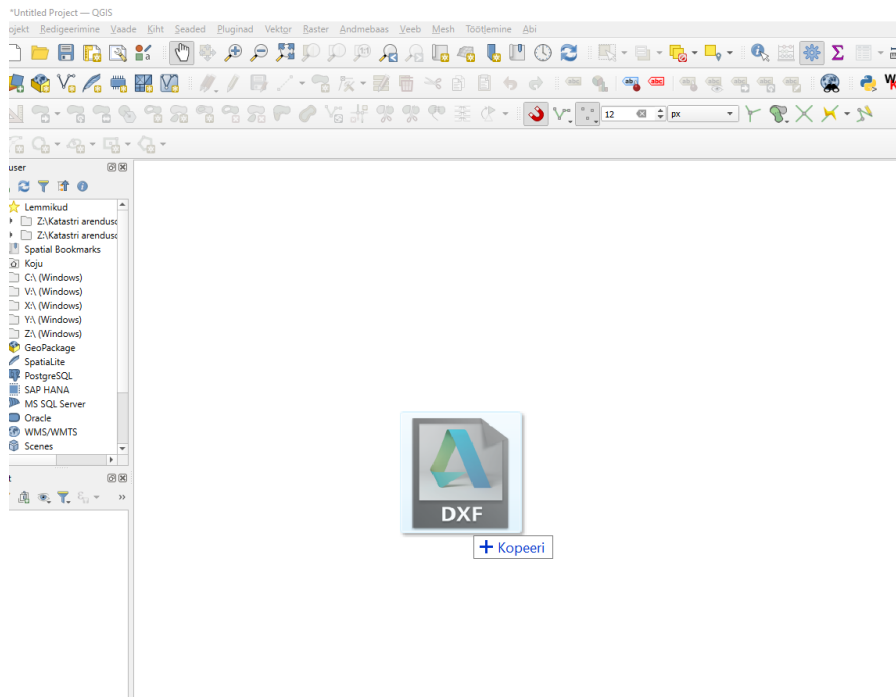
*Untitled Project — QGIS

ojekt Redigeerimine Vaade Kiht Seaded Pluginad Vektor Raster Andmebaas Veeb Mesh Töötlemine Abi

12 px

user

Lemmikud
Z:\Katastri arendus
Z:\Katastri arendus
Spatial Bookmarks
Koju
C:\ (Windows)
V:\ (Windows)
X:\ (Windows)
Y:\ (Windows)
Z:\ (Windows)
GeoPackage
SpatiaLite
PostgreSQL
SAP HANA
MS SQL Server
Oracle
WMS/WMTS
Scenes

DXF

+ Kopeeri